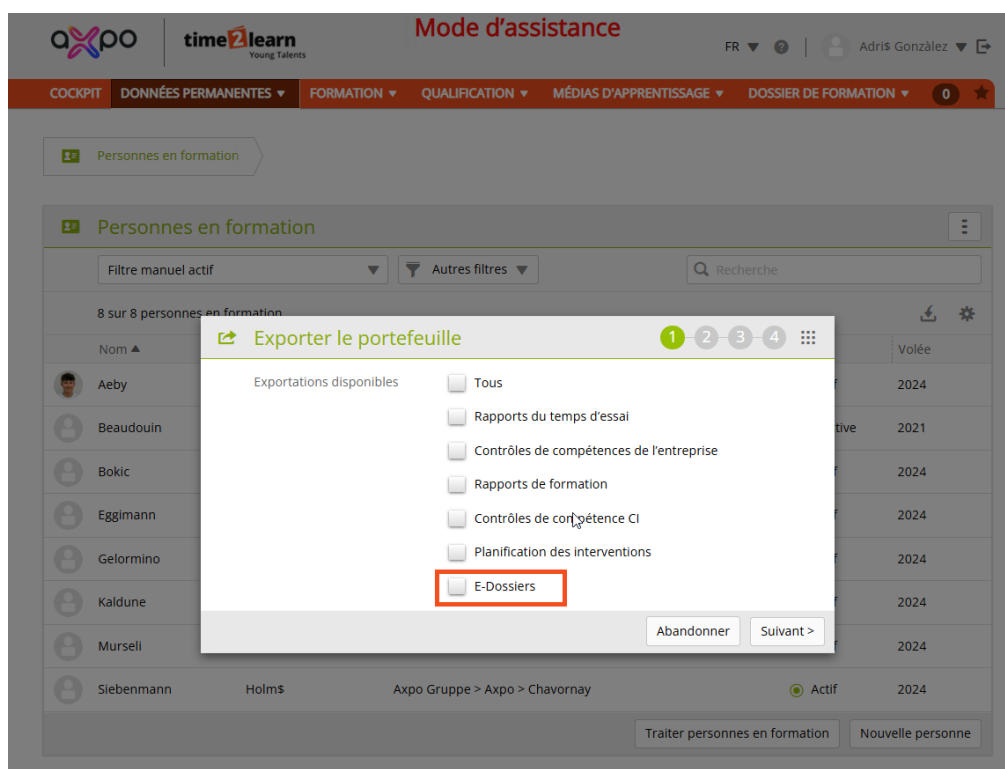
axpo time2learn Young Talents

Mode d'assistance

FR ▼ ? Adri$ Gonzàlez ▼

COCKPIT DONNÉES PERMANENTES ▼ FORMATION ▼ QUALIFICATION ▼ MÉDIAS D'APPRENTISSAGE ▼ DOSSIER DE FORMATION ▼ 0

Personnes en formation

Personnes en formation

Filtre manuel actif ▼ Autres filtres ▼ Recherche

8 sur 8 personnes en formation

Nom ▲ Volée

Aeby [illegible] 2024
Beaudouin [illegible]tive 2021
Bokic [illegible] 2024
Eggimann 2024
Gelormino 2024
Kaldune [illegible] 2024
Murseli 2024
Siebenmann Holm$ Axpo Gruppe > Axpo > Chavornay Actif 2024

Traiter personnes en formation Nouvelle personne

Exporter le portefeuille 1 2 3 4

Exportations disponibles

Tous
Rapports du temps d'essai
Contrôles de compétences de l'entreprise
Rapports de formation
Contrôles de compétence CI
Planification des interventions
E-Dossiers

Abandonner Suivant >